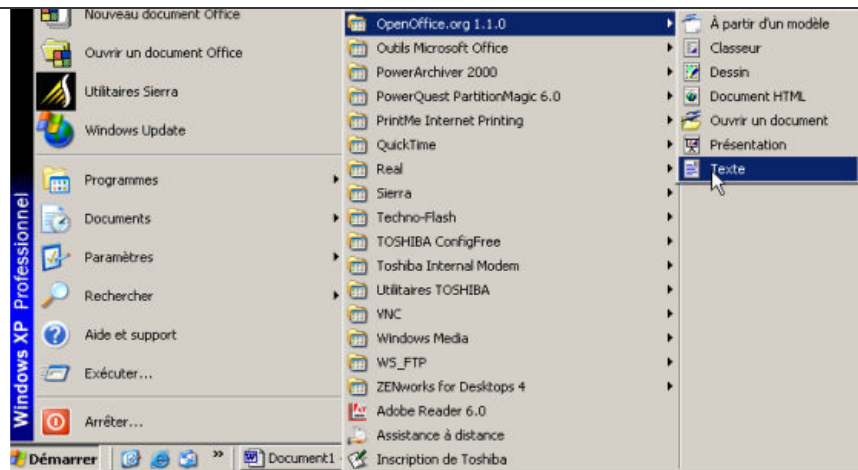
Nouveau document Office
Ouvrir un document Office
Utilitaires Sierra
Windows Update
Programmes
Documents
Paramètres
Rechercher
Aide et support
Exécuter...
Arrêter...

Windows XP Professionnel

Démarrer
Document1

OpenOffice.org 1.1.0
Outils Microsoft Office
PowerArchiver 2000
PowerQuest PartitionMagic 6.0
PrintMe Internet Printing
QuickTime
Real
Sierra
Techno-Flash
TOSHIBA ConfigFree
Toshiba Internal Modem
Utilitaires TOSHIBA
VNC
Windows Media
WS_FTP
ZENworks for Desktops 4
Adobe Reader 6.0
Assistance à distance
Inscription de Toshiba

À partir d'un modèle
Classeur
Dessin
Document HTML
Ouvrir un document
Présentation
Texte